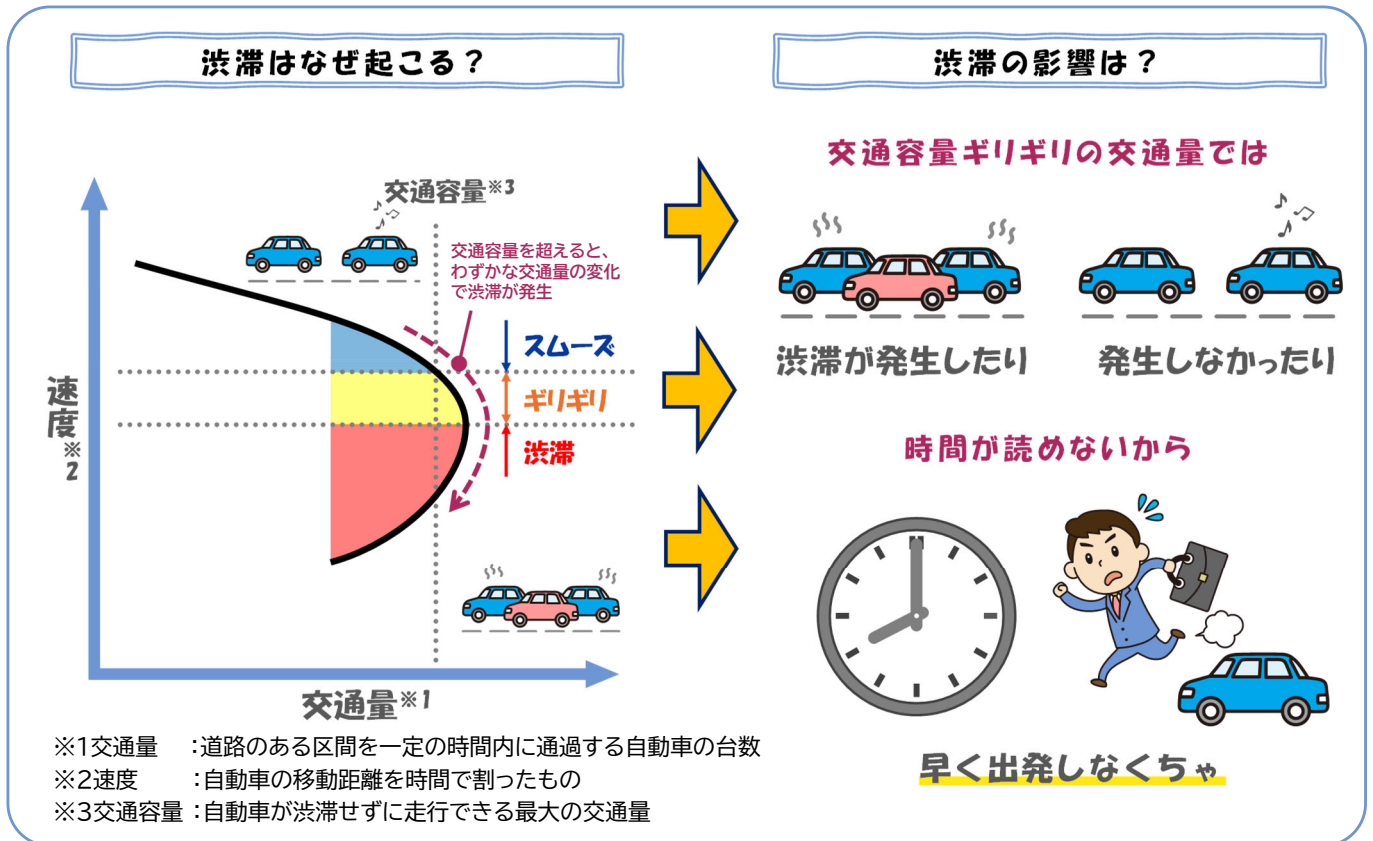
渋滞はなぜ起こる？

交通容量※3

交通容量を超えると、わずかな交通量の変化で渋滞が発生

スムーズ

ギリギリ

渋滞

速度※2

交通量※1

※1交通量　：道路のある区間を一定の時間内に通過する自動車の台数
※2速度　　：自動車の移動距離を時間で割ったもの
※3交通容量：自動車が渋滞せずに走行できる最大の交通量

渋滞の影響は？

交通容量ギリギリの交通量では

渋滞が発生したり　　発生しなかったり

時間が読めないから

早く出発しなくちゃ